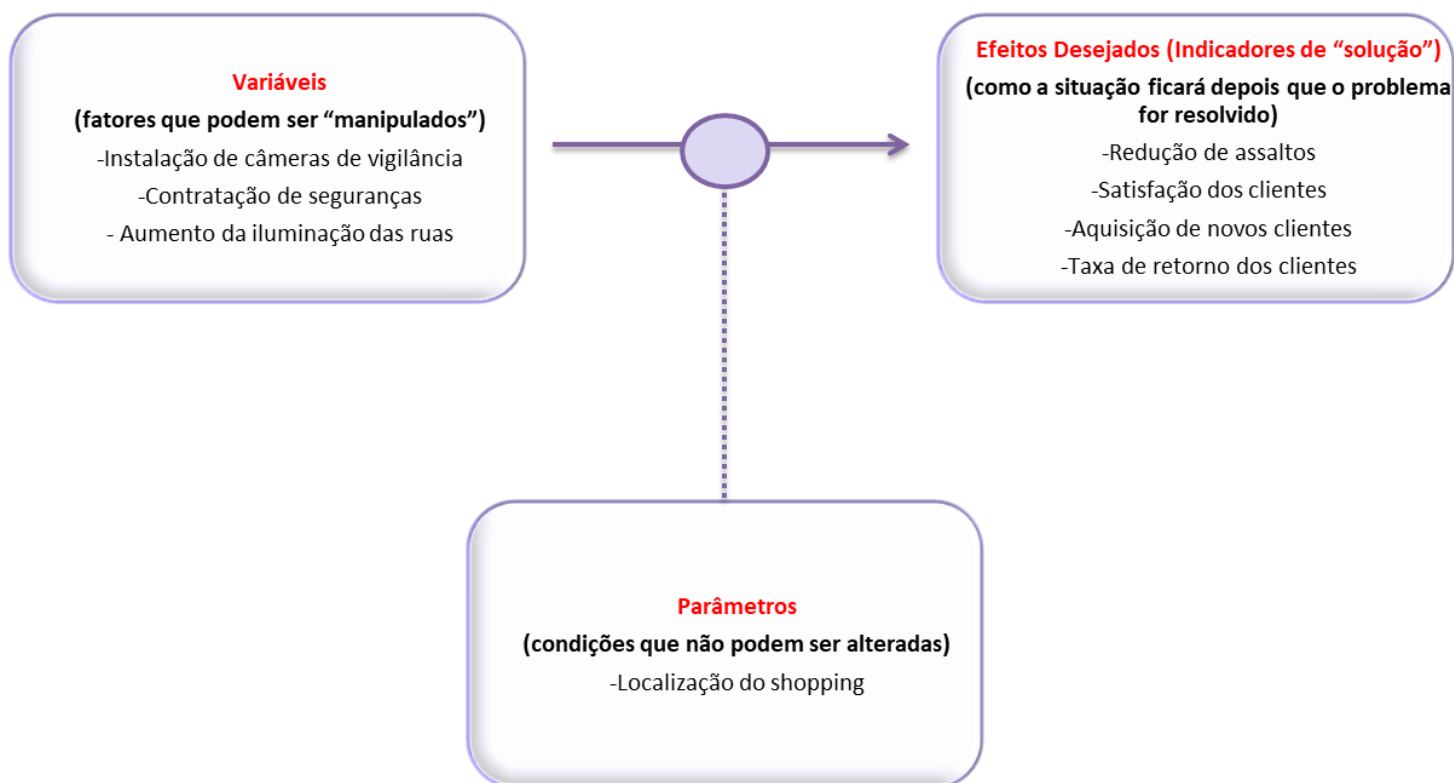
Variáveis
(fatores que podem ser “manipulados”)
-Instalação de câmeras de vigilância
-Contratação de seguranças
- Aumento da iluminação das ruas

Efeitos Desejados (Indicadores de “solução”)
(como a situação ficará depois que o problema for resolvido)
-Redução de assaltos
-Satisfação dos clientes
-Aquisição de novos clientes
-Taxa de retorno dos clientes

Parâmetros
(condições que não podem ser alteradas)
-Localização do shopping